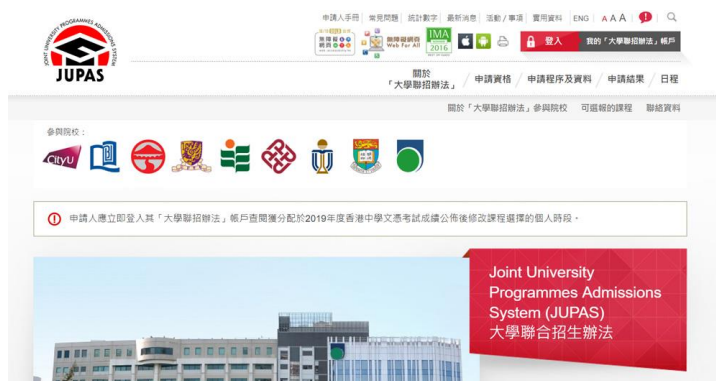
JOINT UNIVERSITY PROGRAMMES ADMISSIONS SYSTEM
JUPAS

申請人手冊 | 常見問題 | 統計數字 | 最新消息 | 活動／事項 | 實用資料 | ENG | A A A

無障礙網頁 Web For All
IMA 2016

登入 | 我的「大學聯招辦法」帳戶

關於「大學聯招辦法」 | 申請資格 | 申請程序及資料 | 申請結果 | 日程

關於「大學聯招辦法」參與院校 | 可選報的課程 | 聯絡資料

參與院校：

CityU

申請人應立即登入其「大學聯招辦法」帳戶查閱獲分配於2019年度香港中學文憑考試成績公佈後修改課程選擇的個人時段。

Joint University Programmes Admissions System (JUPAS)
大學聯合招生辦法